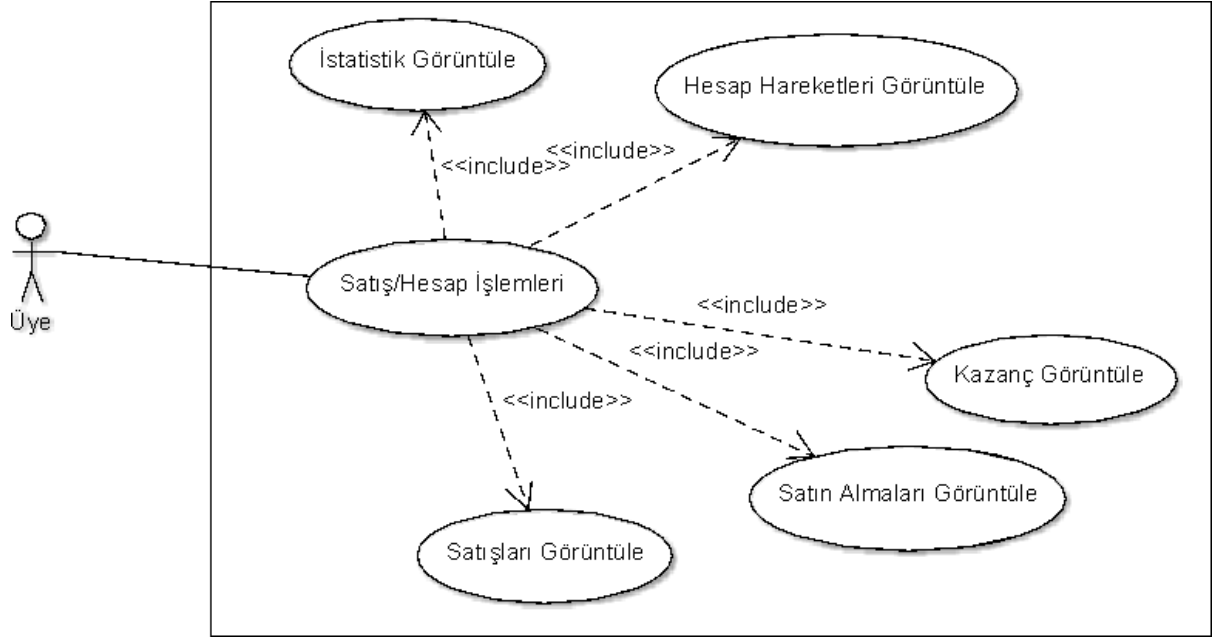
İstatistik Görüntüle

Hesap Hareketleri Görüntüle

<<include>>

<<include>>

Üye

Satış/Hesap İşlemleri

<<include>>

<<include>>

Kazanç Görüntüle

<<include>>

Satın Almaları Görüntüle

Satışları Görüntüle